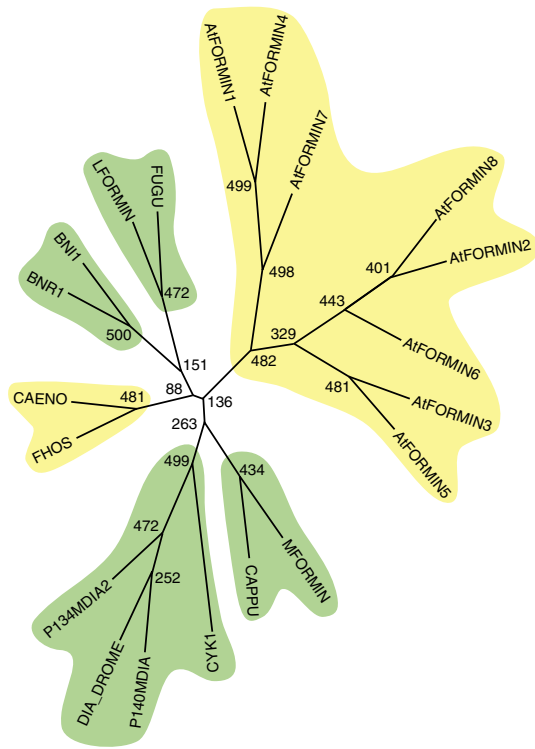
AtFORMIN1
AtFORMIN4
AtFORMIN7
499
498
AtFORMIN8
401
AtFORMIN2
443
329
482
AtFORMIN6
481
AtFORMIN3
AtFORMIN5
LFORMIN
FUGU
472
BNI1
BNR1
500
151
CAENO
481
88
136
FHOS
263
499
434
472
252
P134MDIA2
DIA_DROME
P140MDIA
CYK1
CAPPU
MFORMIN